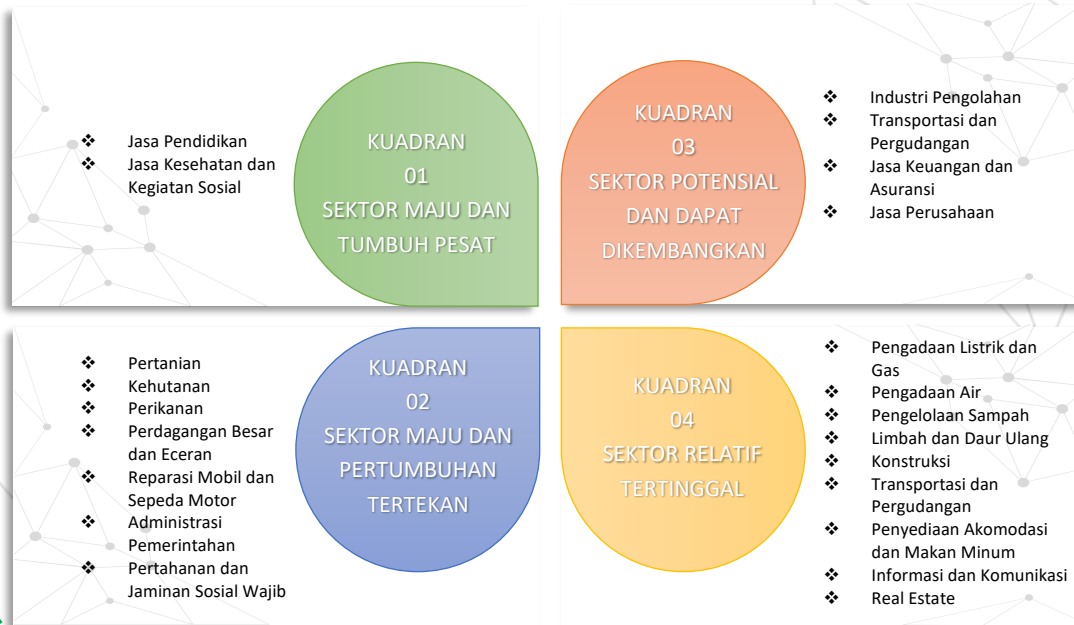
❖ Jasa Pendidikan
❖ Jasa Kesehatan dan Kegiatan Sosial

KUADRAN
01
SEKTOR MAJU DAN TUMBUH PESAT

KUADRAN
03
SEKTOR POTENSIAL DAN DAPAT DIKEMBANGKAN

❖ Industri Pengolahan
❖ Transportasi dan Pergudangan
❖ Jasa Keuangan dan Asuransi
❖ Jasa Perusahaan

❖ Pertanian
❖ Kehutanan
❖ Perikanan
❖ Perdagangan Besar dan Eceran
❖ Reparasi Mobil dan Sepeda Motor
❖ Administrasi Pemerintahan
❖ Pertahanan dan Jaminan Sosial Wajib

KUADRAN
02
SEKTOR MAJU DAN PERTUMBUHAN TERTEKAN

KUADRAN
04
SEKTOR RELATIF TERTINGGAL

❖ Pengadaan Listrik dan Gas
❖ Pengadaan Air
❖ Pengelolaan Sampah
❖ Limbah dan Daur Ulang
❖ Konstruksi
❖ Transportasi dan Pergudangan
❖ Penyediaan Akomodasi dan Makan Minum
❖ Informasi dan Komunikasi
❖ Real Estate